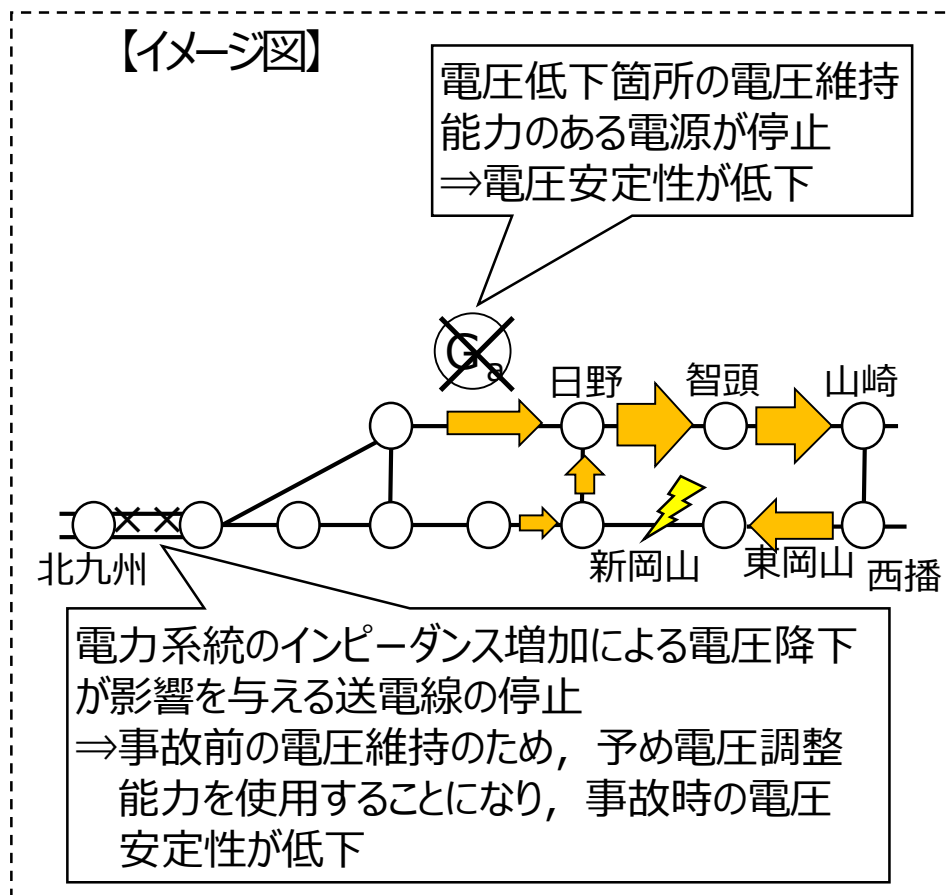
【イメージ図】

電圧低下箇所の電圧維持能力のある電源が停止
⇒電圧安定性が低下

G

日野　智頭　山崎

北九州　新岡山　東岡山　西播

電力系統のインピーダンス増加による電圧降下が影響を与える送電線の停止
⇒事故前の電圧維持のため，予め電圧調整能力を使用することになり，事故時の電圧安定性が低下